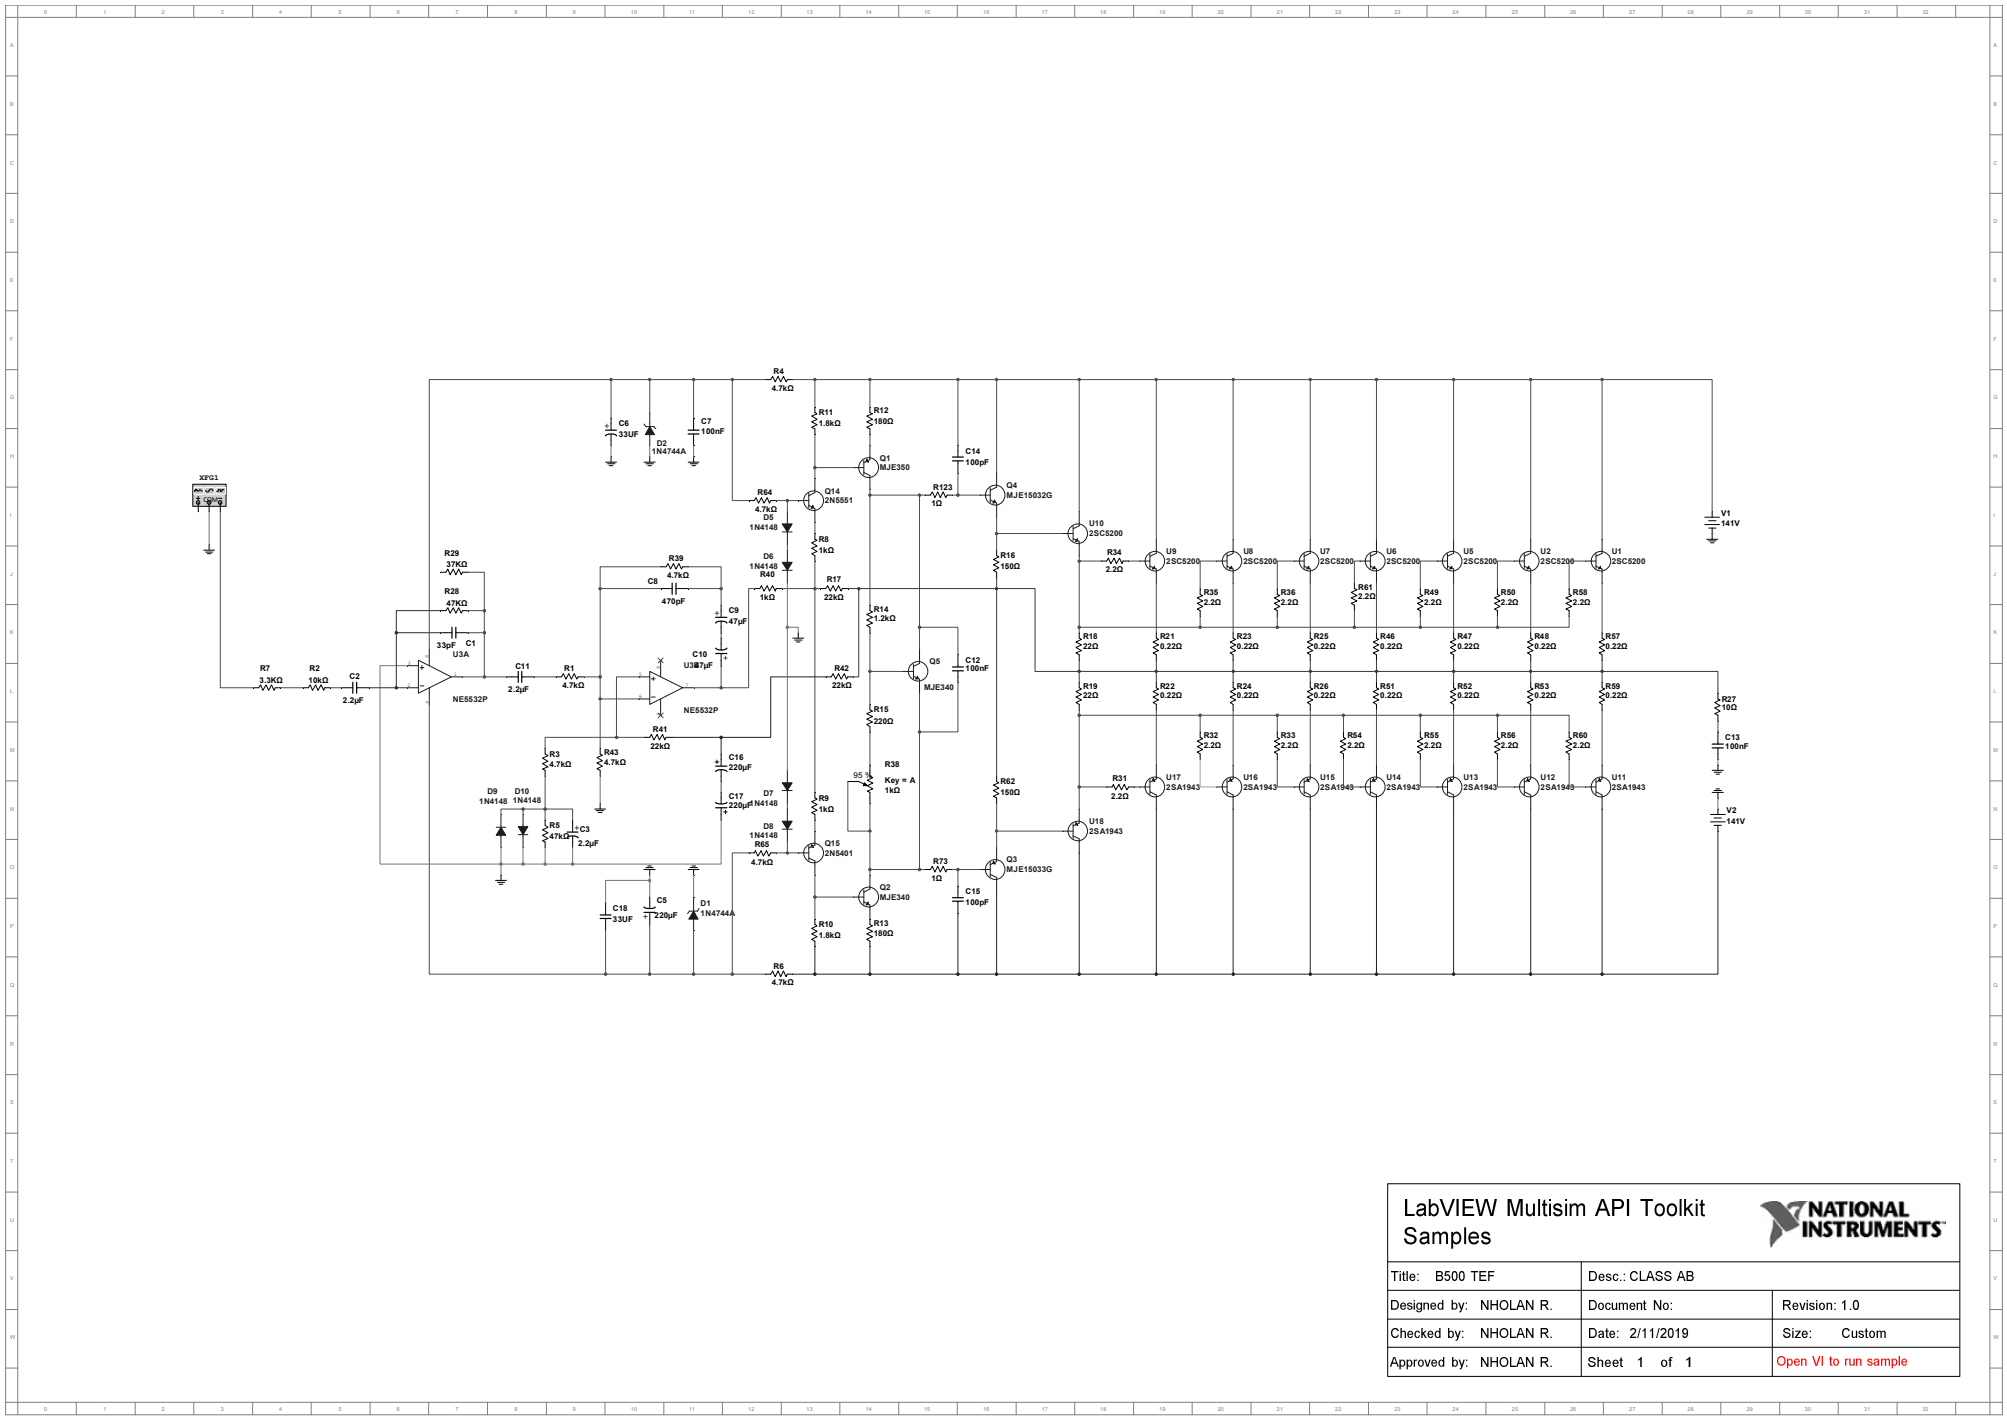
0 1 2 3 4 5 6 7 8 9 10 11 12 13 14 15 16 17 18 19 20 21 22 23 24 25 26 27 28 29 30 31 32

A B C D E F G H I J K L M N O P Q R S T U V W

R4
4.7kΩ

C6
33UF

D2
1N4744A

C7
100nF

R11
1.8kΩ

R12
180Ω

C14
100pF

Q1
MJE350

XFG1

R64
4.7kΩ

Q14
2N5551

R123
1Ω

Q4
MJE15032G

V1
141V

D5
1N4148

R8
1kΩ

U10
2SC5200

D6
1N4148

R29
37KΩ

R39
4.7kΩ

R16
150Ω

R34
2.2Ω

U9
2SC5200

U8
2SC5200

U7
2SC5200

U6
2SC5200

U5
2SC5200

U2
2SC5200

U1
2SC5200

R40
1kΩ

R17
22kΩ

C8
470pF

R28
47KΩ

C9
47μF

R35
2.2Ω

R36
2.2Ω

R61
2.2Ω

R49
2.2Ω

R50
2.2Ω

R58
2.2Ω

R14
1.2kΩ

33pF
C1
U3A

C10
U3B
47μF

Q5
MJE340

C12
100nF

R18
22Ω

R21
0.22Ω

R23
0.22Ω

R25
0.22Ω

R46
0.22Ω

R47
0.22Ω

R48
0.22Ω

R57
0.22Ω

R7
3.3KΩ

R2
10kΩ

C2
2.2μF

C11
2.2μF

R1
4.7kΩ

R42
22kΩ

NE5532P

NE5532P

R19
22Ω

R22
0.22Ω

R24
0.22Ω

R26
0.22Ω

R51
0.22Ω

R52
0.22Ω

R53
0.22Ω

R59
0.22Ω

R27
10Ω

R15
220Ω

R41
22kΩ

C13
100nF

C16
220μF

R32
2.2Ω

R33
2.2Ω

R54
2.2Ω

R55
2.2Ω

R56
2.2Ω

R60
2.2Ω

R3
4.7kΩ

R43
4.7kΩ

R38
Key = A
1kΩ
95 %

D7
1N4148

R62
150Ω

R31
2.2Ω

U17
2SA1943

U16
2SA1943

U15
2SA1943

U14
2SA1943

U13
2SA1943

U12
2SA1943

U11
2SA1943

V2
141V

D9
1N4148

D10
1N4148

C17
220μF

R9
1kΩ

R5
47kΩ

C3
2.2μF

D8
1N4148

U18
2SA1943

R65
4.7kΩ

Q15
2N5401

R73
1Ω

Q3
MJE15033G

Q2
MJE340

C15
100pF

C18
33UF

C5
220μF

D1
1N4744A

R10
1.8kΩ

R13
180Ω

R6
4.7kΩ

LabVIEW Multisim API Toolkit Samples

NATIONAL INSTRUMENTS™

| Title: B500 TEF | Desc.: CLASS AB | |
|---|---|---|
| Designed by: NHOLAN R. | Document No: | Revision: 1.0 |
| Checked by: NHOLAN R. | Date: 2/11/2019 | Size: Custom |
| Approved by: NHOLAN R. | Sheet 1 of 1 | Open VI to run sample |